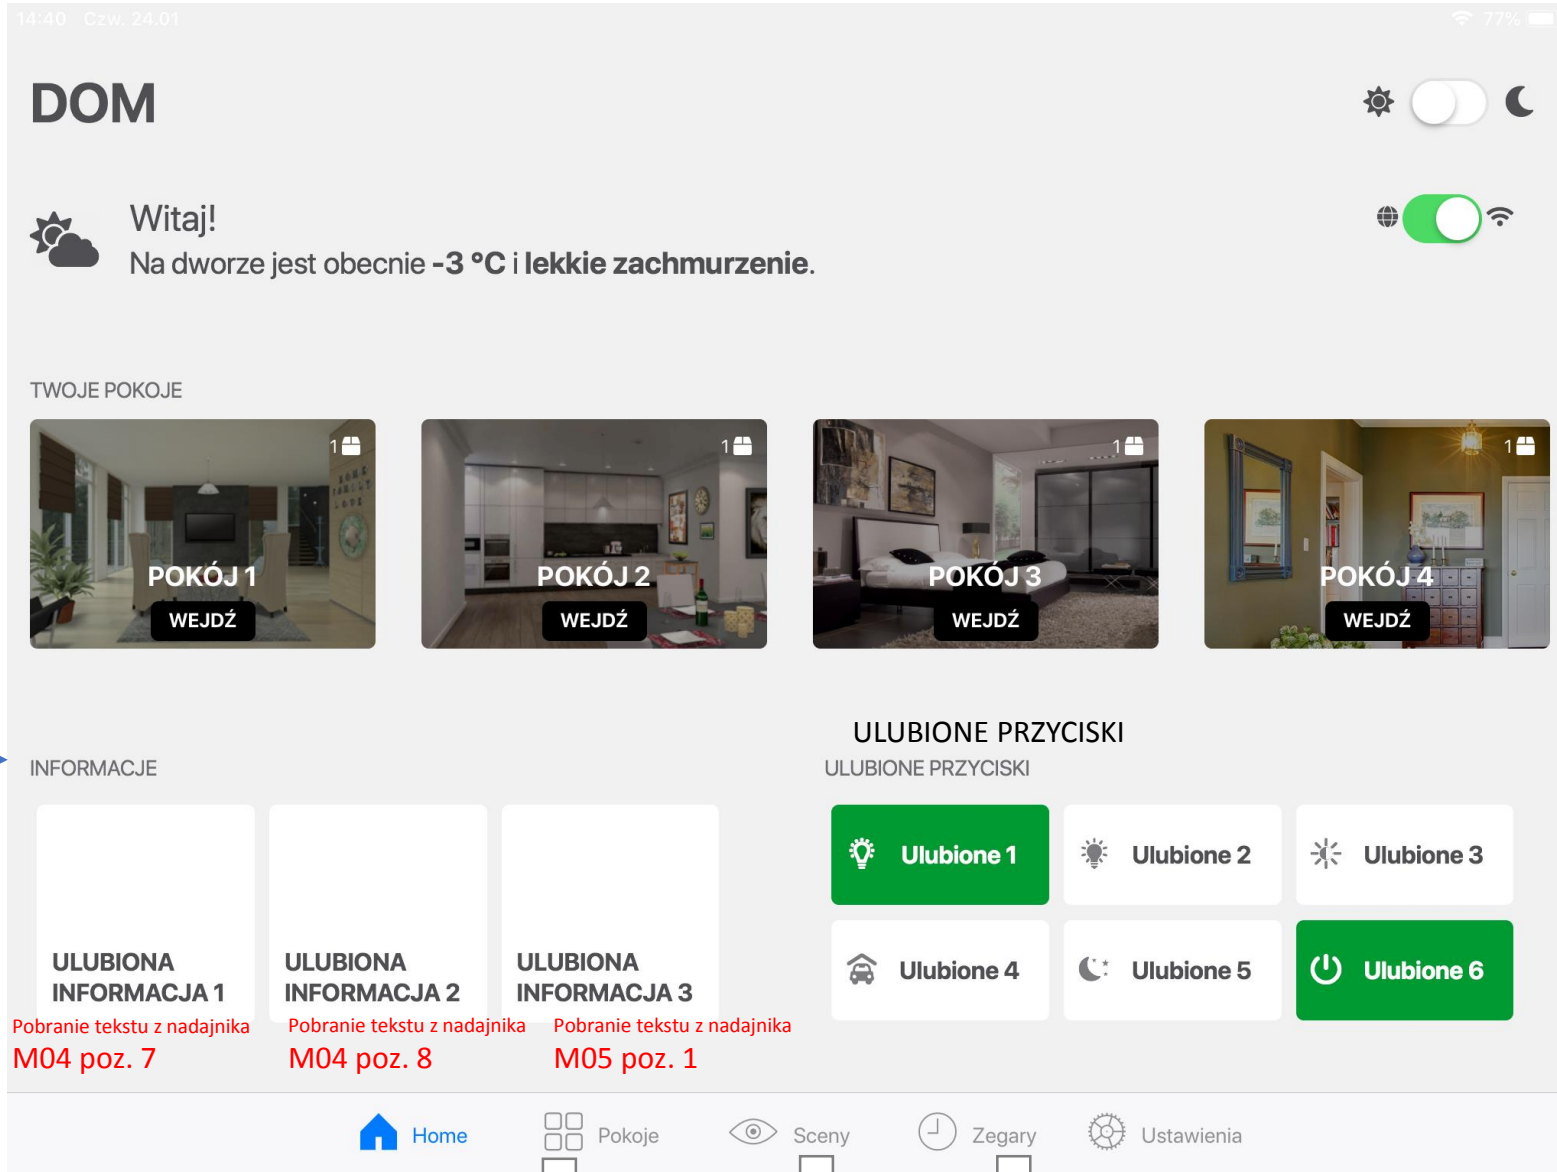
14:40 Czw. 24.01

77%

DOM

Witaj!
Na dworze jest obecnie **-3 °C** i **lekkie zachmurzenie**.

TWOJE POKOJE

1 POKÓJ 1 WEJDŹ

1 POKÓJ 2 WEJDŹ

1 POKÓJ 3 WEJDŹ

1 POKÓJ 4 WEJDŹ

INFORMACJE

ULUBIONA INFORMACJA 1
Pobranie tekstu z nadajnika
M04 poz. 7

ULUBIONA INFORMACJA 2
Pobranie tekstu z nadajnika
M04 poz. 8

ULUBIONA INFORMACJA 3
Pobranie tekstu z nadajnika
M05 poz. 1

ULUBIONE PRZYCISKI
ULUBIONE PRZYCISKI

Ulubione 1
Ulubione 2
Ulubione 3
Ulubione 4
Ulubione 5
Ulubione 6

Home Pokoje Sceny Zegary Ustawienia